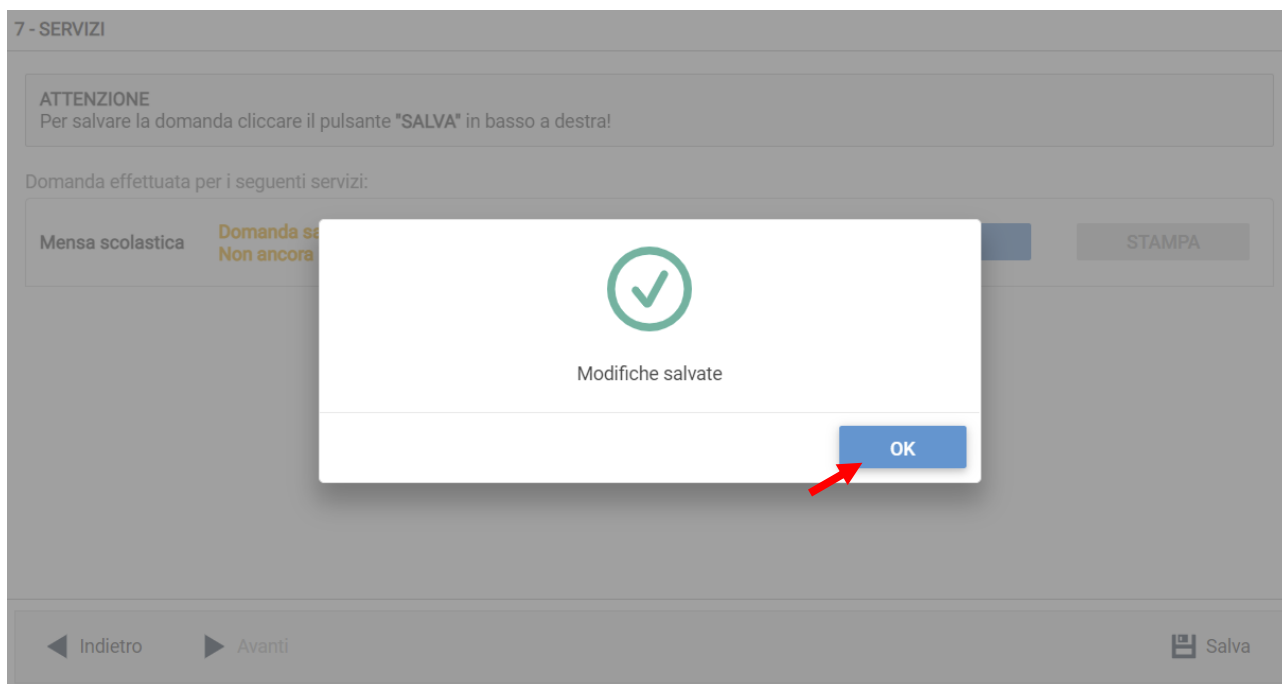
7 - SERVIZI

ATTENZIONE
Per salvare la domanda cliccare il pulsante "SALVA" in basso a destra!

Domanda effettuata per i seguenti servizi:

Mensa scolastica

Domanda sa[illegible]
Non ancora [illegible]

STAMPA

Modifiche salvate

OK

Indietro

Avanti

Salva